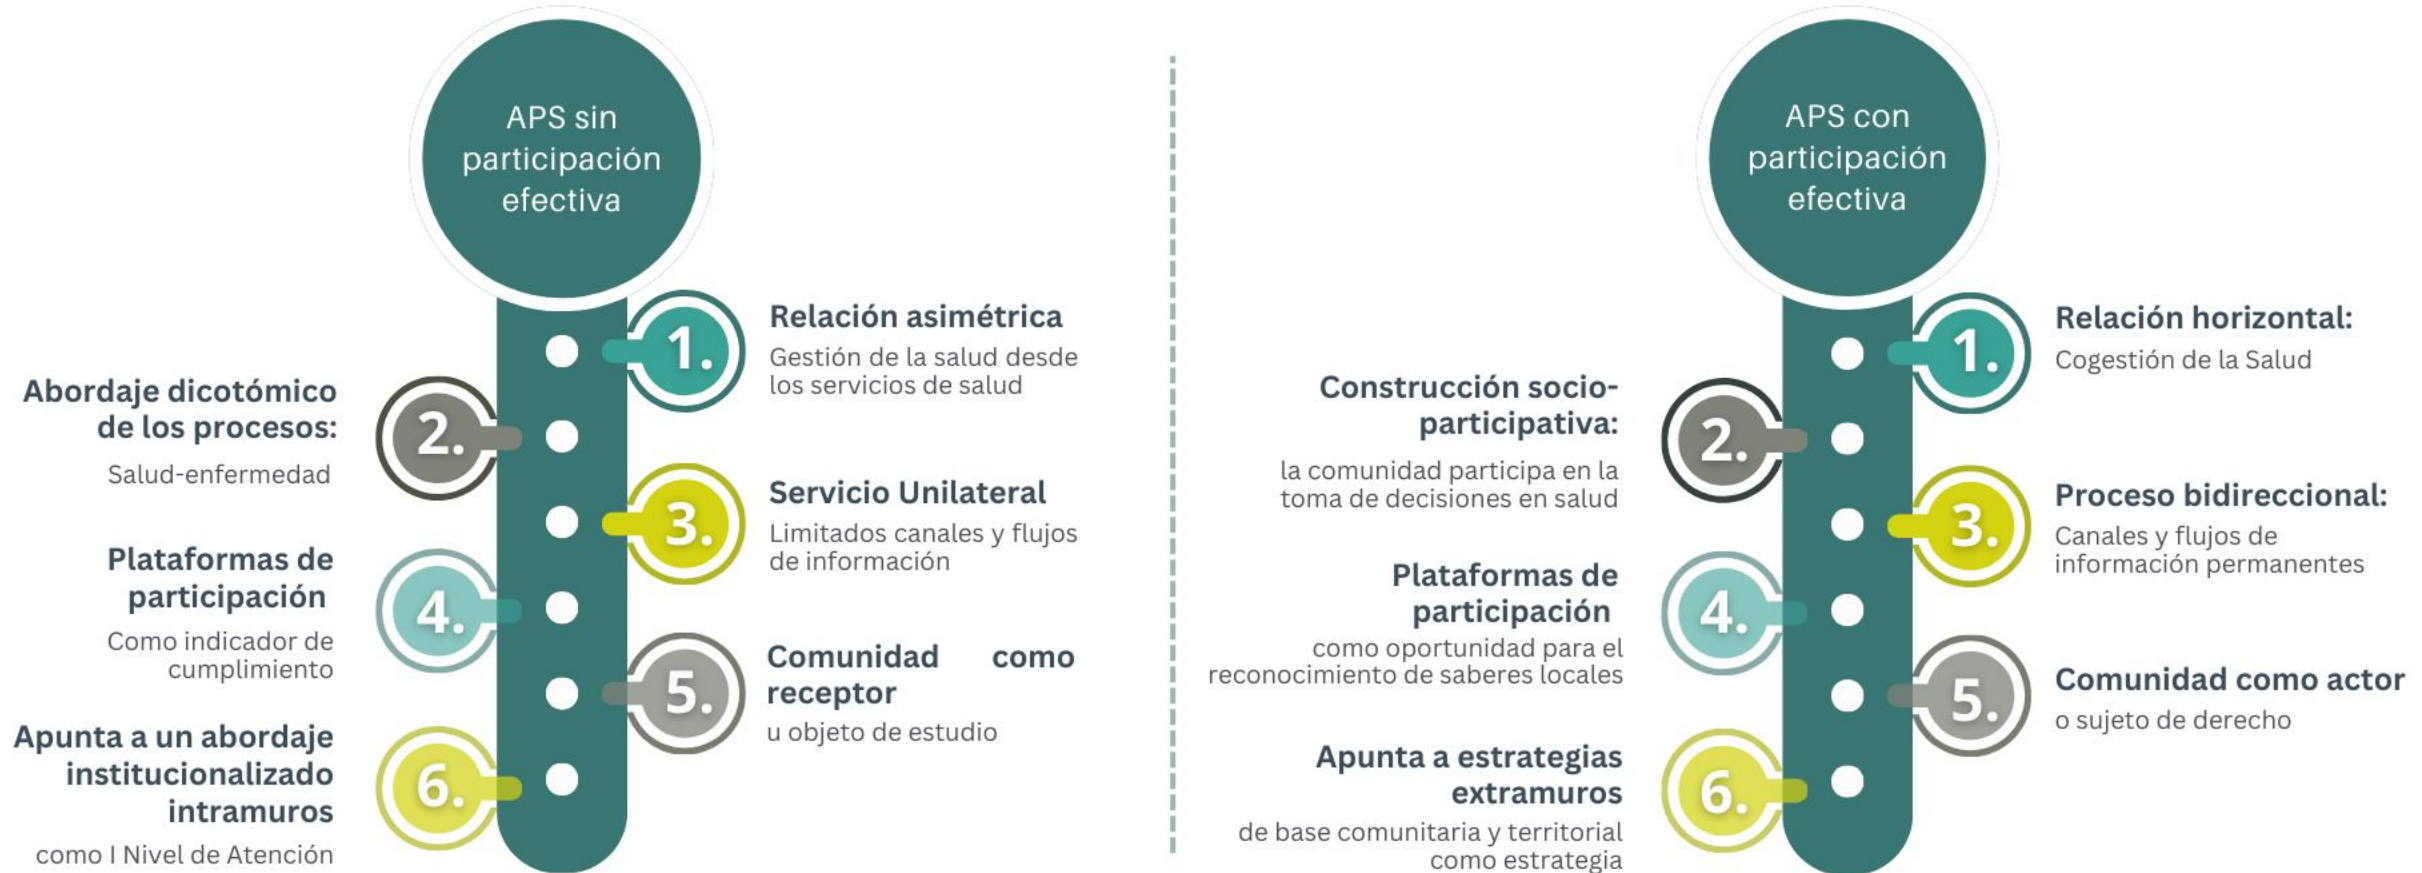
APS sin participación efectiva

1. Relación asimétrica
Gestión de la salud desde los servicios de salud

2. Abordaje dicotómico de los procesos:
Salud-enfermedad

3. Servicio Unilateral
Limitados canales y flujos de información

4. Plataformas de participación
Como indicador de cumplimiento

5. Comunidad como receptor
u objeto de estudio

6. Apunta a un abordaje institucionalizado intramuros
como I Nivel de Atención

APS con participación efectiva

1. Relación horizontal:
Cogestión de la Salud

2. Construcción socio-participativa:
la comunidad participa en la toma de decisiones en salud

3. Proceso bidireccional:
Canales y flujos de información permanentes

4. Plataformas de participación
como oportunidad para el reconocimiento de saberes locales

5. Comunidad como actor
o sujeto de derecho

6. Apunta a estrategias extramuros
de base comunitaria y territorial como estrategia